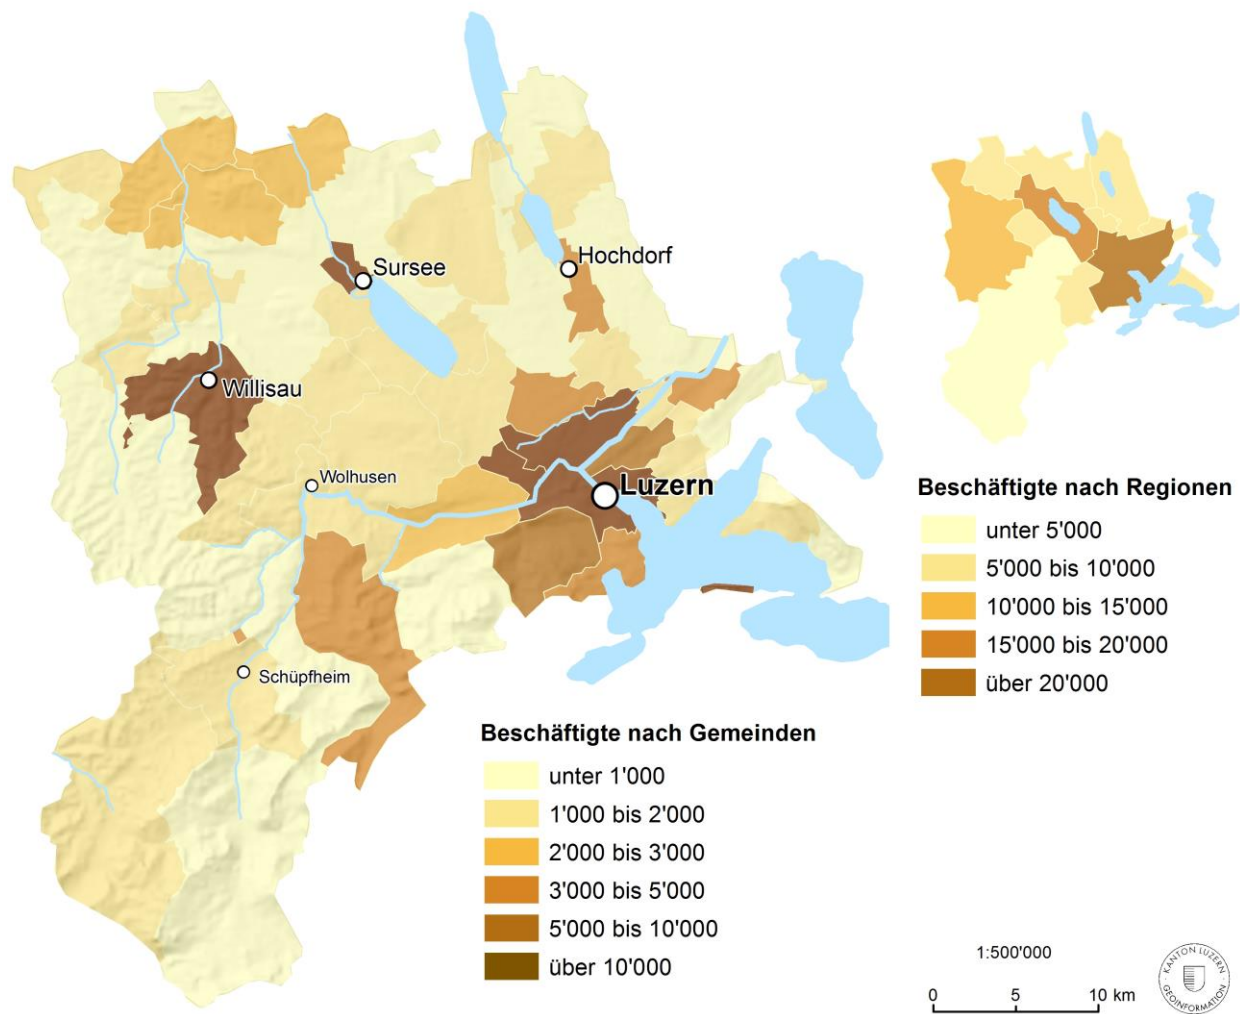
Hochdorf

Sursee

Willisau

Wolhusen

Luzern

Schüpfheim

Beschäftigte nach Regionen

unter 5'000

5'000 bis 10'000

10'000 bis 15'000

15'000 bis 20'000

über 20'000

Beschäftigte nach Gemeinden

unter 1'000

1'000 bis 2'000

2'000 bis 3'000

3'000 bis 5'000

5'000 bis 10'000

über 10'000

1:500'000

0 5 10 km

KANTON LUZERN GEOINFORMATION